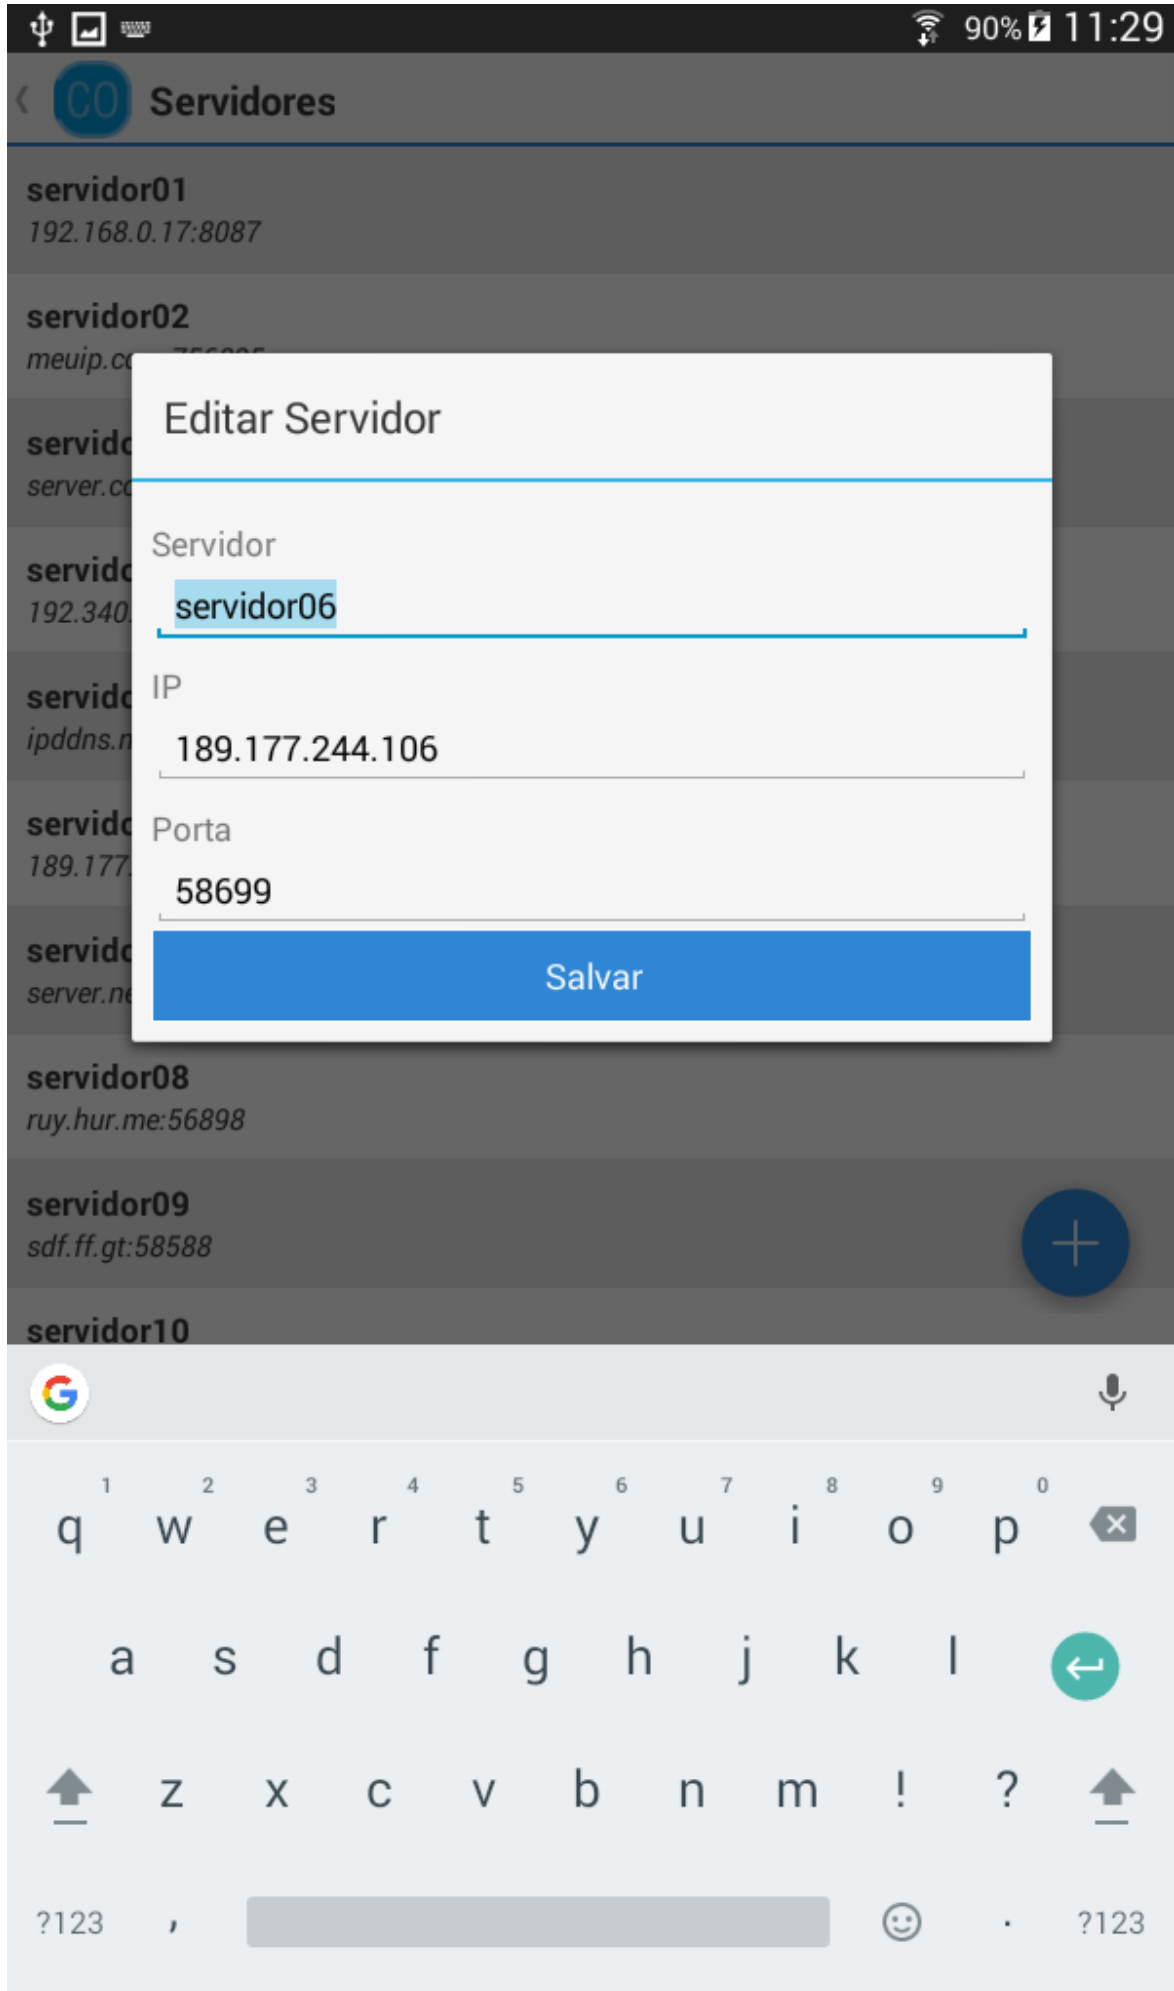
90% 11:29

CO Servidores

servidor01
192.168.0.17:8087

servidor02
meuip.c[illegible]

servid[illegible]
server.c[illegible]

servid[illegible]
192.340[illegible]

servid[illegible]
ipddns.n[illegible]

servid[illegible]
189.177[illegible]

servid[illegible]
server.n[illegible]

servidor08
ruy.hur.me:56898

servidor09
sdf.ff.gt:58588

servidor10

Editar Servidor

Servidor
servidor06

IP
189.177.244.106

Porta
58699

Salvar

1 2 3 4 5 6 7 8 9 0
q w e r t y u i o p
a s d f g h j k l
z x c v b n m ! ?
?123 , . ?123